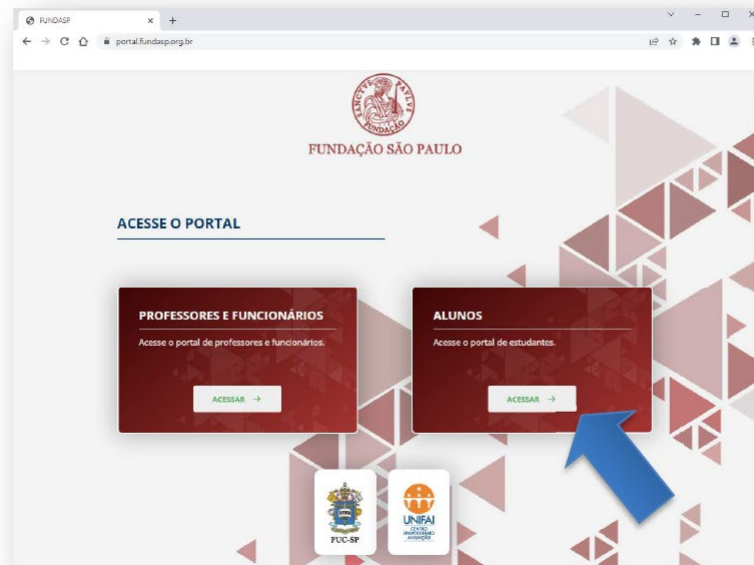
FUNDASP
portal.fundasp.org.br

SANCTUS PAULUS FUNDAÇÃO

FUNDAÇÃO SÃO PAULO

ACESSE O PORTAL

PROFESSORES E FUNCIONÁRIOS
Acesse o portal de professores e funcionários.
ACESSAR →

ALUNOS
Acesse o portal de estudantes.
ACESSAR →

PUC-SP

UNIFAI
CENTRO UNIVERSITÁRIO ASSUNÇÃO